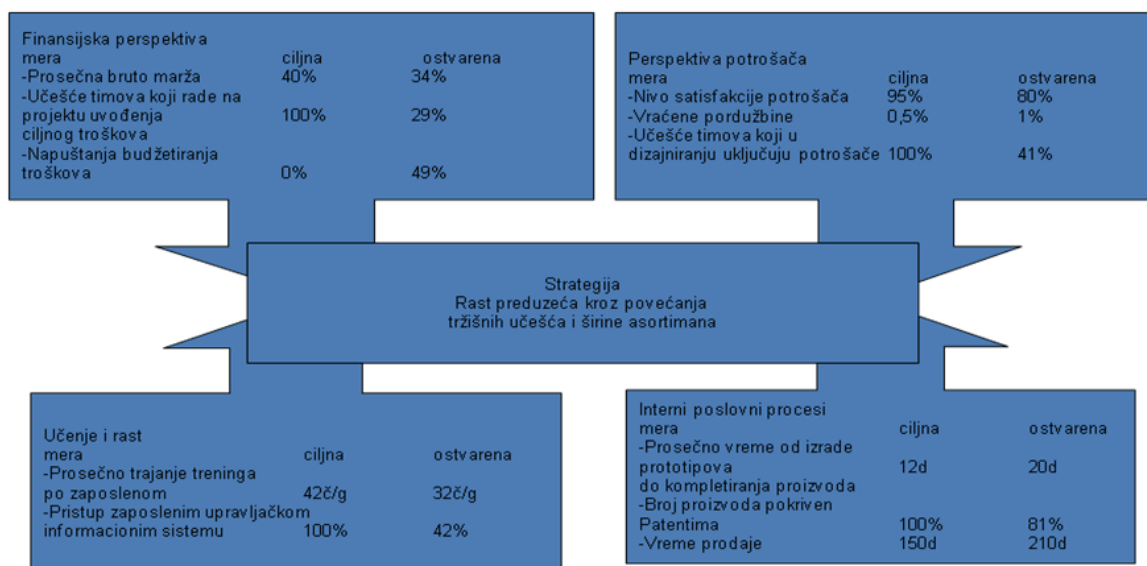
Finansijska perspektiva

| mera | ciljna | ostvarena |
|---|---|---|
| -Prosečna bruto marža | 40% | 34% |
| -Učešće timova koji rade na projektu uvođenja ciljnog troškova | 100% | 29% |
| -Napuštanja budžetiranja troškova | 0% | 49% |

Perspektiva potrošača

| mera | ciljna | ostvarena |
|---|---|---|
| -Nivo satisfakcije potrošača | 95% | 80% |
| -Vraćene porudžbine | 0,5% | 1% |
| -Učešće timova koji u dizajniranju uključuju potrošače | 100% | 41% |

Strategija
Rast preduzeća kroz povećanja tržišnih učešća i širine asortimana

Učenje i rast

| mera | ciljna | ostvarena |
|---|---|---|
| -Prosečno trajanje treninga po zaposlenom | 42č/g | 32č/g |
| -Pristup zaposlenim upravljačkom informacionim sistemu | 100% | 42% |

Interni poslovni procesi

| mera | ciljna | ostvarena |
|---|---|---|
| -Prosečno vreme od izrade prototipova do kompletiranja proizvoda | 12d | 20d |
| -Broj proizvoda pokriven Patentima | 100% | 81% |
| -Vreme prodaje | 150d | 210d |